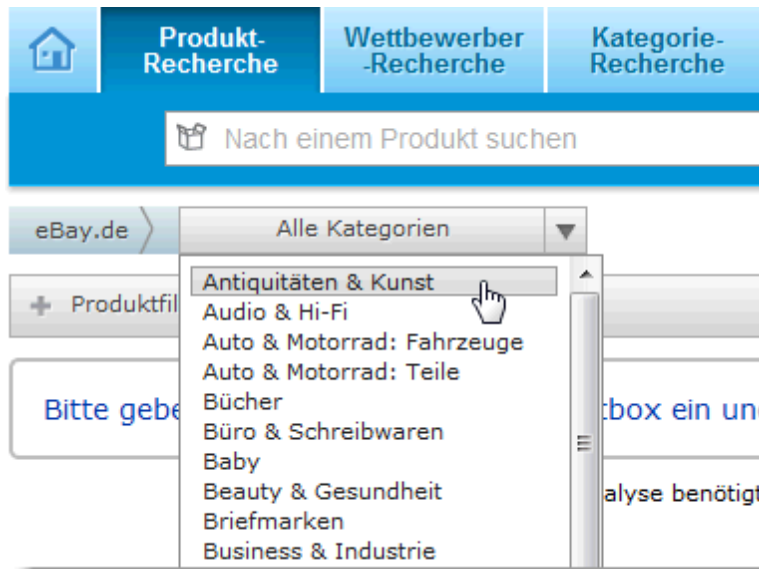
Produkt-Recherche

Wettbewerber-Recherche

Kategorie-Recherche

Nach einem Produkt suchen

eBay.de

Alle Kategorien

Produktfil

Bitte gebe

tbox ein un

alyse benötigt

Antiquitäten & Kunst
Audio & Hi-Fi
Auto & Motorrad: Fahrzeuge
Auto & Motorrad: Teile
Bücher
Büro & Schreibwaren
Baby
Beauty & Gesundheit
Briefmarken
Business & Industrie